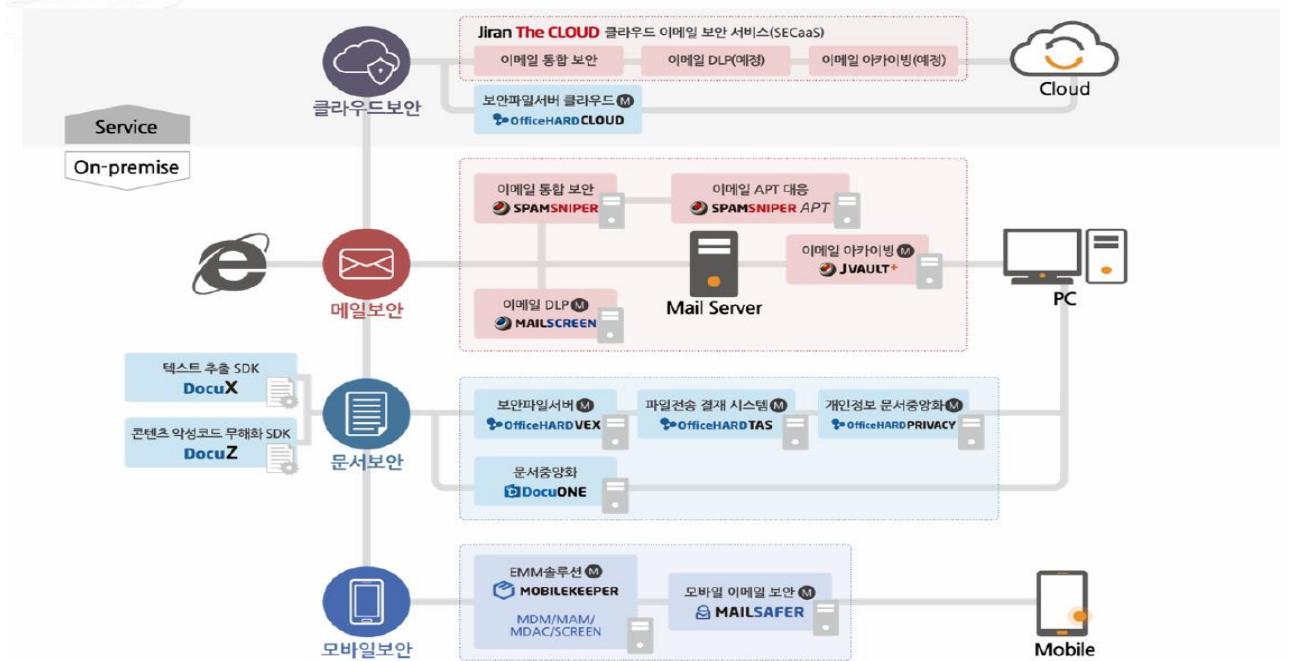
Jiran The CLOUD 클라우드 이메일 보안 서비스(SECaaS)

이메일 통합 보안 | 이메일 DLP(예정) | 이메일 아카이빙(예정)

Cloud

클라우드보안

보안파일서버 클라우드 M
OfficeHARDCLOUD

Service

On-premise

이메일 통합 보안
SPAMSNIPER

이메일 APT 대응
SPAMSNIPER APT

이메일 아카이빙 M
JVAULT+

메일보안

Mail Server

PC

이메일 DLP M
MAILSCREEN

텍스트 추출 SDK
DocuX

콘텐츠 악성코드 무해화 SDK
DocuZ

문서보안

보안파일서버 M
OfficeHARDVEX

파일전송 결재 시스템 M
OfficeHARDTAS

개인정보 문서중앙화 M
OfficeHARDPRIVACY

문서중앙화
DocuONE

EMM솔루션 M
MOBILEKEEPER
MDM/MAM/MDAC/SCREEN

모바일 이메일 보안 M
MAILSAFER

모바일보안

Mobile